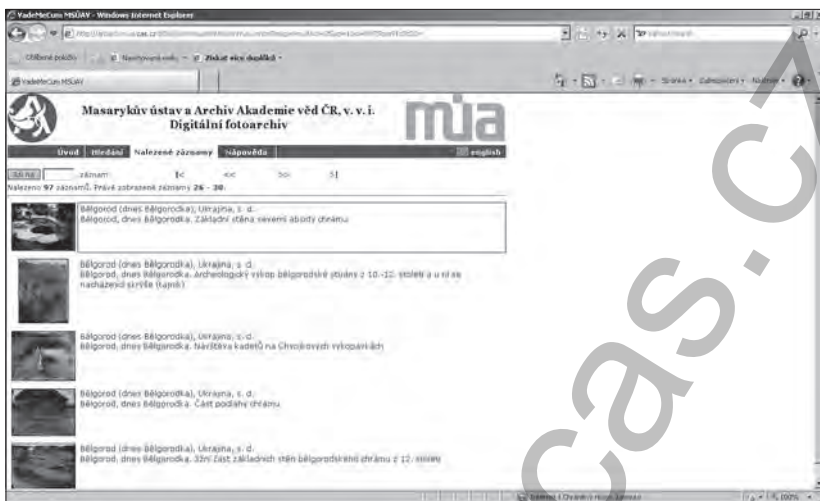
VadeMeCum MSÚAV - Windows Internet Explorer

Oblíbené položky | Navrhované weby | Získat více doplňků

VadeMeCum MSÚAV

Stránka | Zabezpečení | Nástroje

Masarykův ústav a Archiv Akademie věd ČR, v. v. i.
Digitální fotoarchiv

múa

Úvod | Hledání | Nalezené záznamy | Nápověda | english

Jdi na | záznam | |< | << | >> | >|

Nalezeno 97 záznamů. Právě zobrazené záznamy 26 - 30.

Bělgorod (dnes Bělgorodka), Ukrajina, s. d.
Bělgorod, dnes Bělgorodka. Základní stěna severní abysidy chrámu

Bělgorod (dnes Bělgorodka), Ukrajina, s. d.
Bělgorod, dnes Bělgorodka. Archeologický výkop bělgorodské studny z 10.-12. století a u ní se nacházející skrýše (tajník)

Bělgorod (dnes Bělgorodka), Ukrajina, s. d.
Bělgorod, dnes Bělgorodka. Návštěva kadetů na Chvojkových vykopávkách

Bělgorod (dnes Bělgorodka), Ukrajina, s. d.
Bělgorod, dnes Bělgorodka. Část podlahy chrámu

Bělgorod (dnes Bělgorodka), Ukrajina, s. d.
Bělgorod, dnes Bělgorodka. Jižní část základních stěn bělgorodského chrámu z 12. století

Internet | Chráněný režim: Zapnuto

100%

cas.c